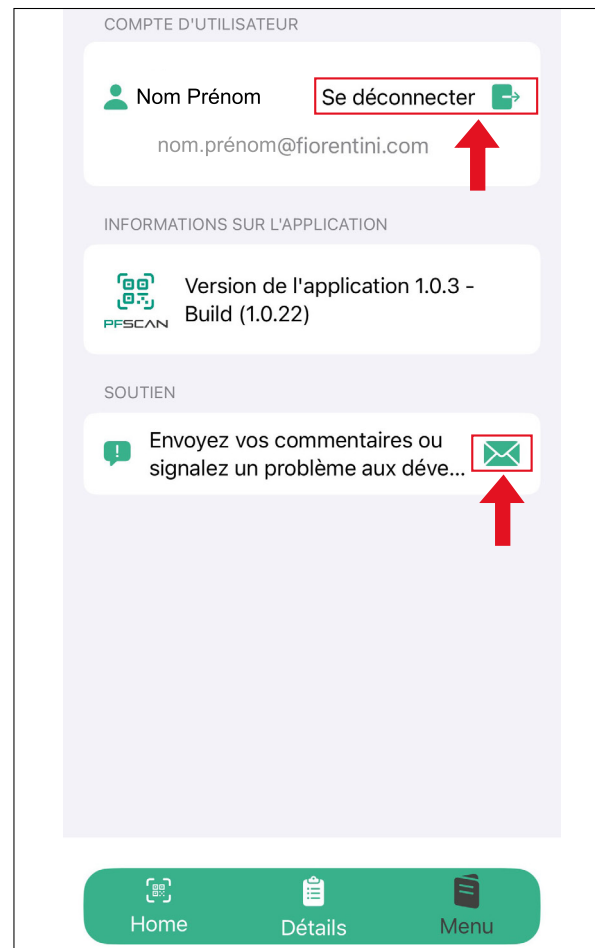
COMPTE D'UTILISATEUR

Nom Prénom

Se déconnecter

nom.prénom@fiorentini.com

INFORMATIONS SUR L'APPLICATION

PFSCAN

Version de l'application 1.0.3 - Build (1.0.22)

SOUTIEN

Envoyez vos commentaires ou signalez un problème aux déve...

Home

Détails

Menu